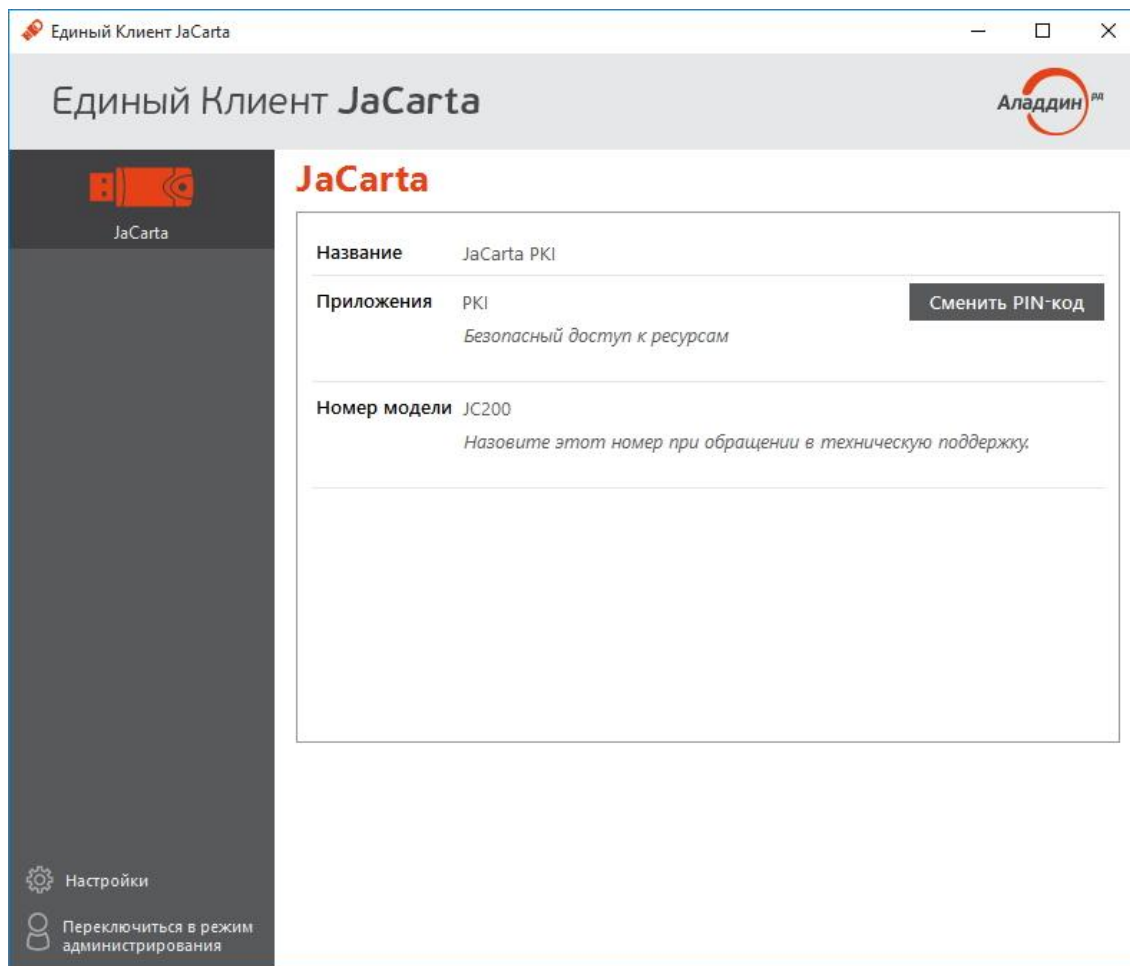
Единый Клиент JaCarta

Единый Клиент JaCarta

Аладдин РД

JaCarta

JaCarta

| | | |
|---|---|---|
| Название | JaCarta PKI | |
| Приложения | PKI<br>Безопасный доступ к ресурсам | Сменить PIN-код |
| Номер модели | JC200<br>Назовите этот номер при обращении в техническую поддержку. | |

Настройки

Переключиться в режим администрирования